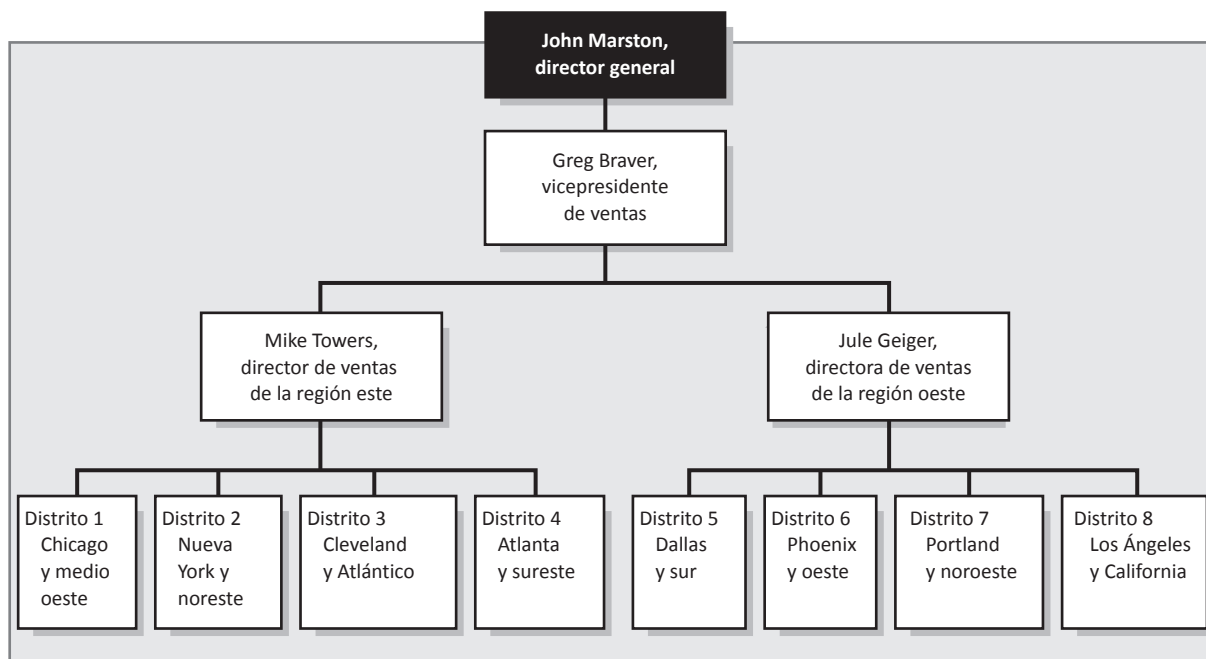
John Marston, director general

Greg Braver, vicepresidente de ventas

Mike Towers, director de ventas de la región este

Jule Geiger, directora de ventas de la región oeste

Distrito 1 Chicago y medio oeste

Distrito 2 Nueva York y noreste

Distrito 3 Cleveland y Atlántico

Distrito 4 Atlanta y sureste

Distrito 5 Dallas y sur

Distrito 6 Phoenix y oeste

Distrito 7 Portland y noroeste

Distrito 8 Los Ángeles y California